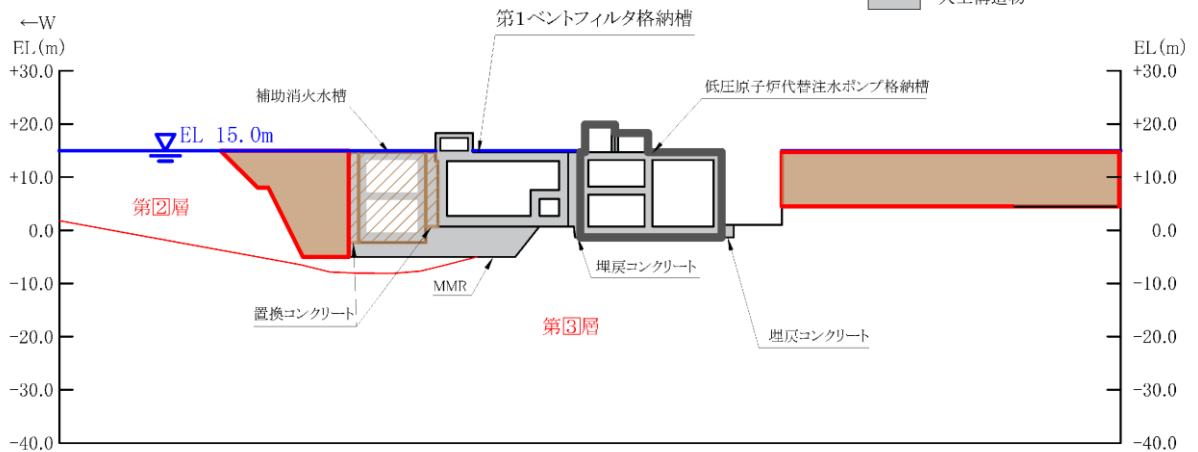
←W

EL(m)

人工構造物

第1ベントフィルタ格納槽

EL(m)

+30.0

+30.0

補助消火水槽

低圧原子炉代替注水ポンプ格納槽

+20.0

+20.0

EL 15.0m

+10.0

+10.0

第2層

0.0

0.0

埋戻コンクリート

-10.0

-10.0

MMR

置換コンクリート

第3層

-20.0

-20.0

埋戻コンクリート

-30.0

-30.0

-40.0

-40.0